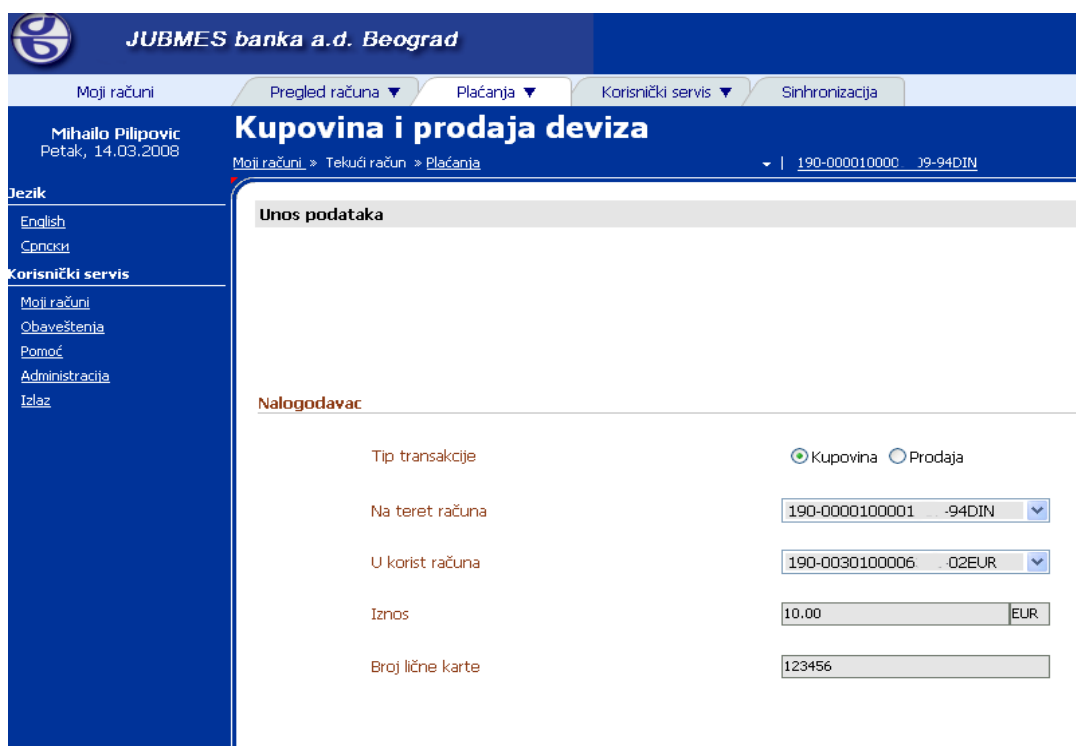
JUBMES banka a.d. Beograd

Moji računi

Pregled računa ▼ Plaćanja ▼ Korisnički servis ▼ Sinhronizacija

Mihailo Pilipovic
Petak, 14.03.2008

Kupovina i prodaja deviza

Moji računi » Tekući račun » Plaćanja

190-000010000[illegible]9-94DIN

Jezik
English
Српски

Korisnički servis
Moji računi
Obaveštenja
Pomoć
Administracija
Izlaz

Unos podataka

Nalogodavac

Tip transakcije ◉ Kupovina ○ Prodaja

Na teret računa 190-0000100001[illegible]-94DIN

U korist računa 190-0030100006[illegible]-02EUR

Iznos 10.00 EUR

Broj lične karte 123456